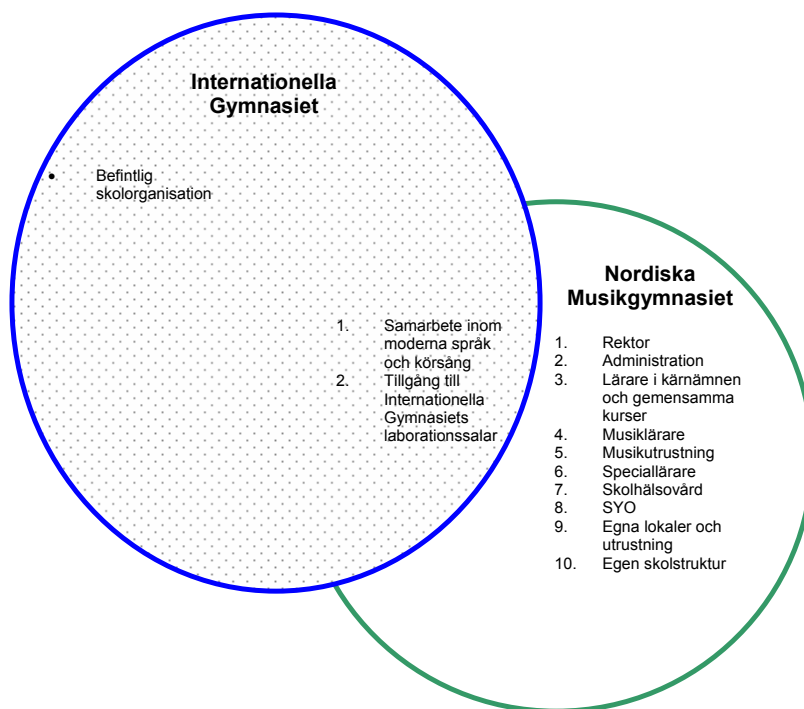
Internationella Gymnasiet

- Befintlig skolorganisation

1. Samarbete inom moderna språk och körsång
2. Tillgång till Internationella Gymnasiets laborationssalar

Nordiska Musikgymnasiet

1. Rektor
2. Administration
3. Lärare i kärnämnen och gemensamma kurser
4. Musiklärare
5. Musikutrustning
6. Speciallärare
7. Skolhälsovård
8. SYO
9. Egna lokaler och utrustning
10. Egen skolstruktur